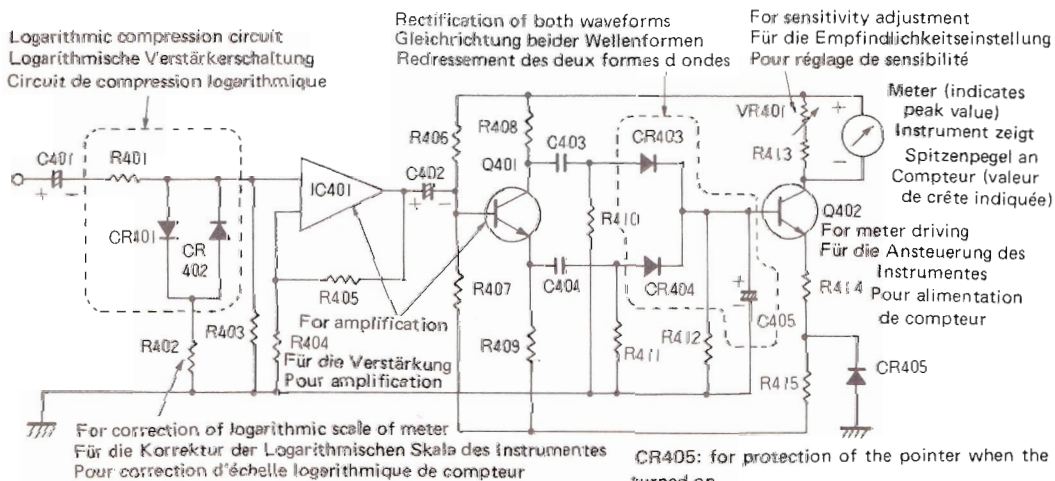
Logarithmic compression circuit
Logarithmische Verstärkerschaltung
Circuit de compression logarithmique

Rectification of both waveforms
Gleichrichtung beider Wellenformen
Redressement des deux formes d ondes

For sensitivity adjustment
Für die Empfindlichkeitseinstellung
Pour réglage de sensibilité

Meter (indicates peak value)
Instrument zeigt Spitzenpegel an
Compteur (valeur de crête indiquée)

C401
R401
CR401
CR 402
IC401
R405
R402
R403
R404
C402
R406
R408
Q401
C403
CR403
R410
C404
CR404
R407
R409
R411
R412
C405
VR401
R413
Q402
R414
R415
CR405

For meter driving
Für die Ansteuerung des Instrumentes
Pour alimentation de compteur

For amplification
Für die Verstärkung
Pour amplification

For correction of logarithmic scale of meter
Für die Korrektur der Logarithmischen Skala des Instrumentes
Pour correction d'échelle logarithmique de compteur

CR405: for protection of the pointer when the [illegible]